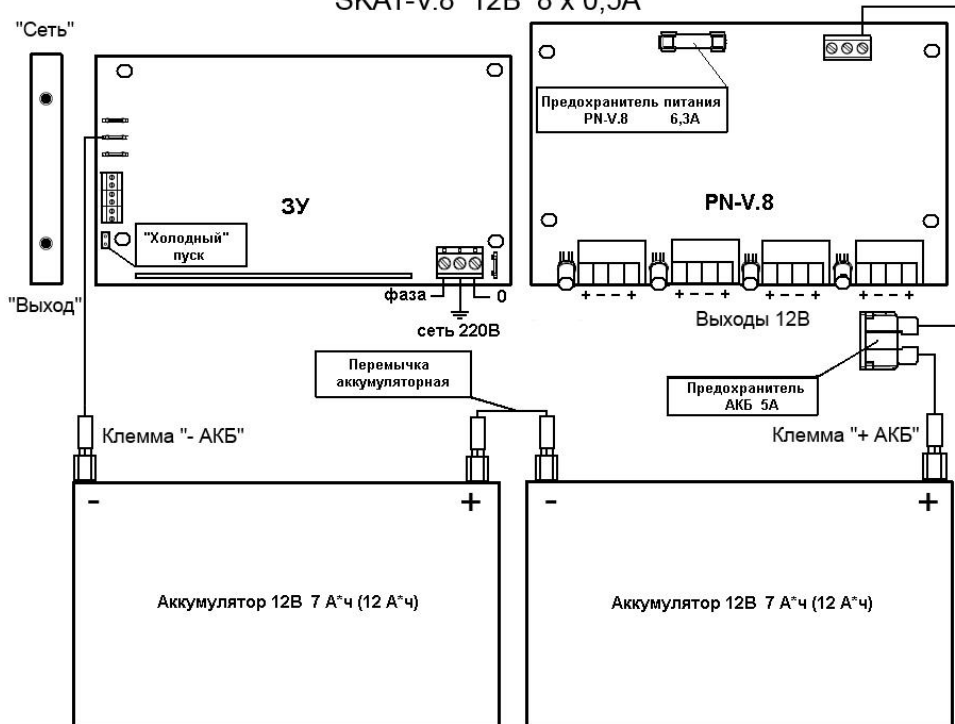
SKAT-V.8 12В 8 х 0,5А

"Сеть"

"Выход"

ЗУ

"Холодный" пуск

фаза

0

сеть 220В

Предохранитель питания PN-V.8 6,3А

PN-V.8

+ − − +

+ − − +

+ − − +

+ − − +

Выходы 12В

Перемычка аккумуляторная

Предохранитель АКБ 5А

Клемма "- АКБ"

Клемма "+ АКБ"

-

+

-

+

Аккумулятор 12В 7 А*ч (12 А*ч)

Аккумулятор 12В 7 А*ч (12 А*ч)